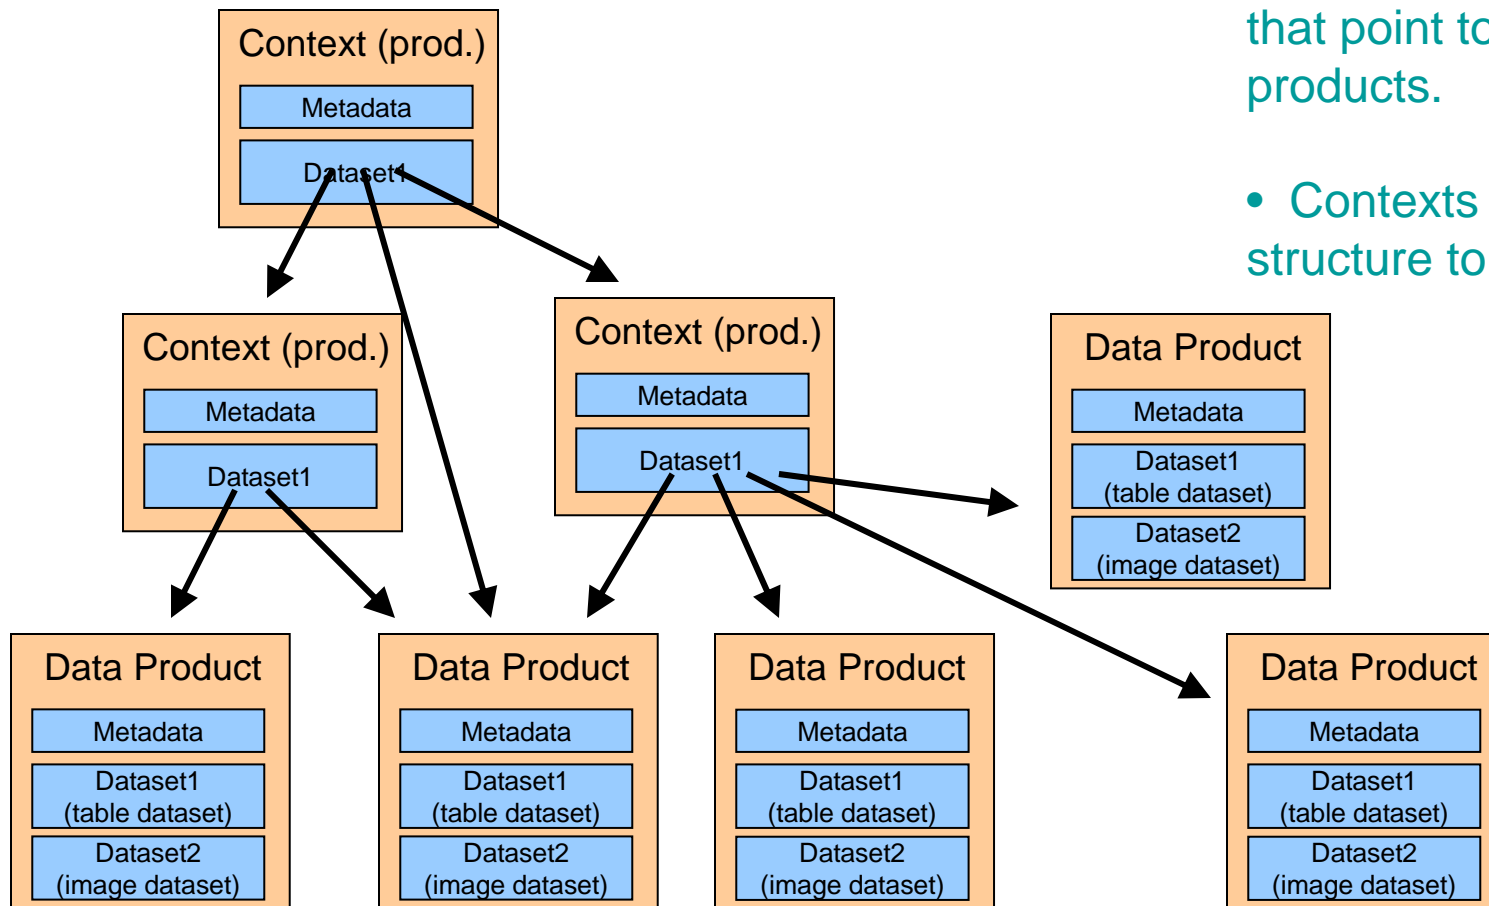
that point to products.

• Contexts structure to

Context (prod.)
Metadata
Dataset1

Context (prod.)
Metadata
Dataset1

Context (prod.)
Metadata
Dataset1

Data Product
Metadata
Dataset1 (table dataset)
Dataset2 (image dataset)

Data Product
Metadata
Dataset1 (table dataset)
Dataset2 (image dataset)

Data Product
Metadata
Dataset1 (table dataset)
Dataset2 (image dataset)

Data Product
Metadata
Dataset1 (table dataset)
Dataset2 (image dataset)

Data Product
Metadata
Dataset1 (table dataset)
Dataset2 (image dataset)